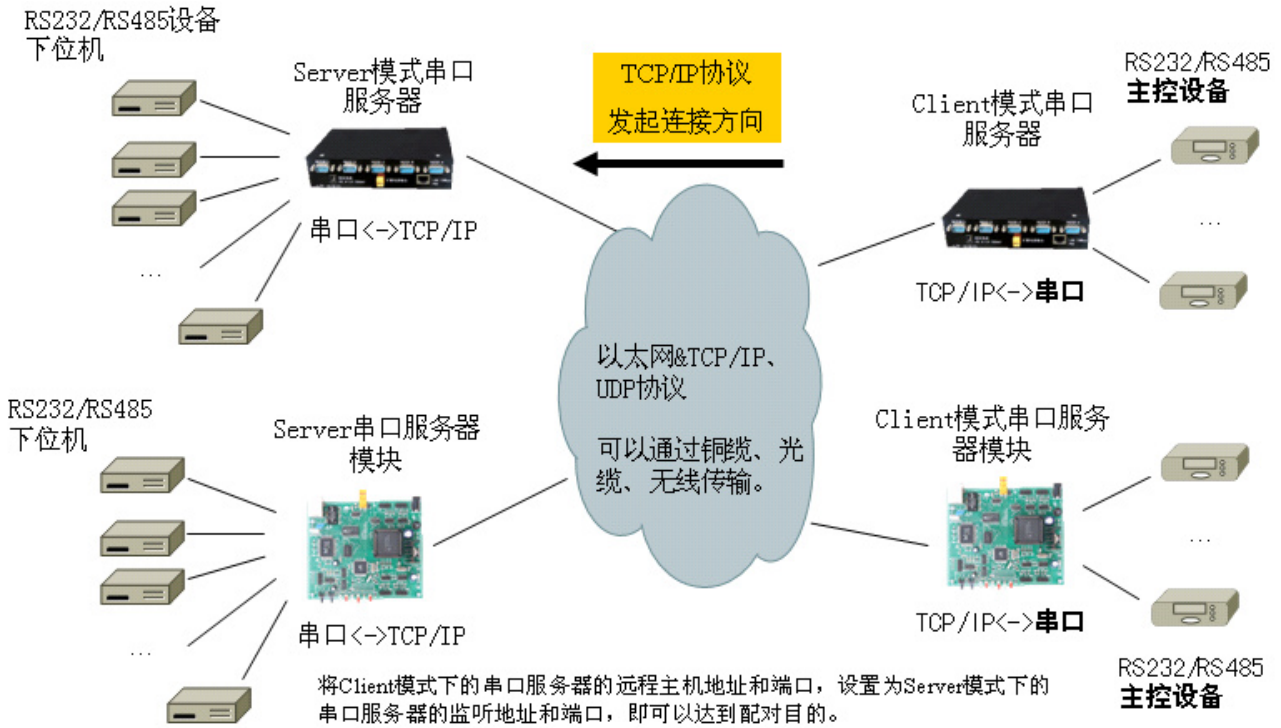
RS232/RS485设备
下位机

Server模式串口
服务器

TCP/IP协议
发起连接方向

RS232/RS485
主控设备

Client模式串口
服务器

串口<->TCP/IP

...

...

TCP/IP<->串口

以太网&TCP/IP、UDP协议

可以通过铜缆、光缆、无线传输。

RS232/RS485
下位机

Server串口服务器
模块

Client模式串口服务
器模块

...

...

串口<->TCP/IP

TCP/IP<->串口

RS232/RS485
主控设备

将Client模式下的串口服务器的远程主机地址和端口，设置为Server模式下的串口服务器的监听地址和端口，即可以达到配对目的。